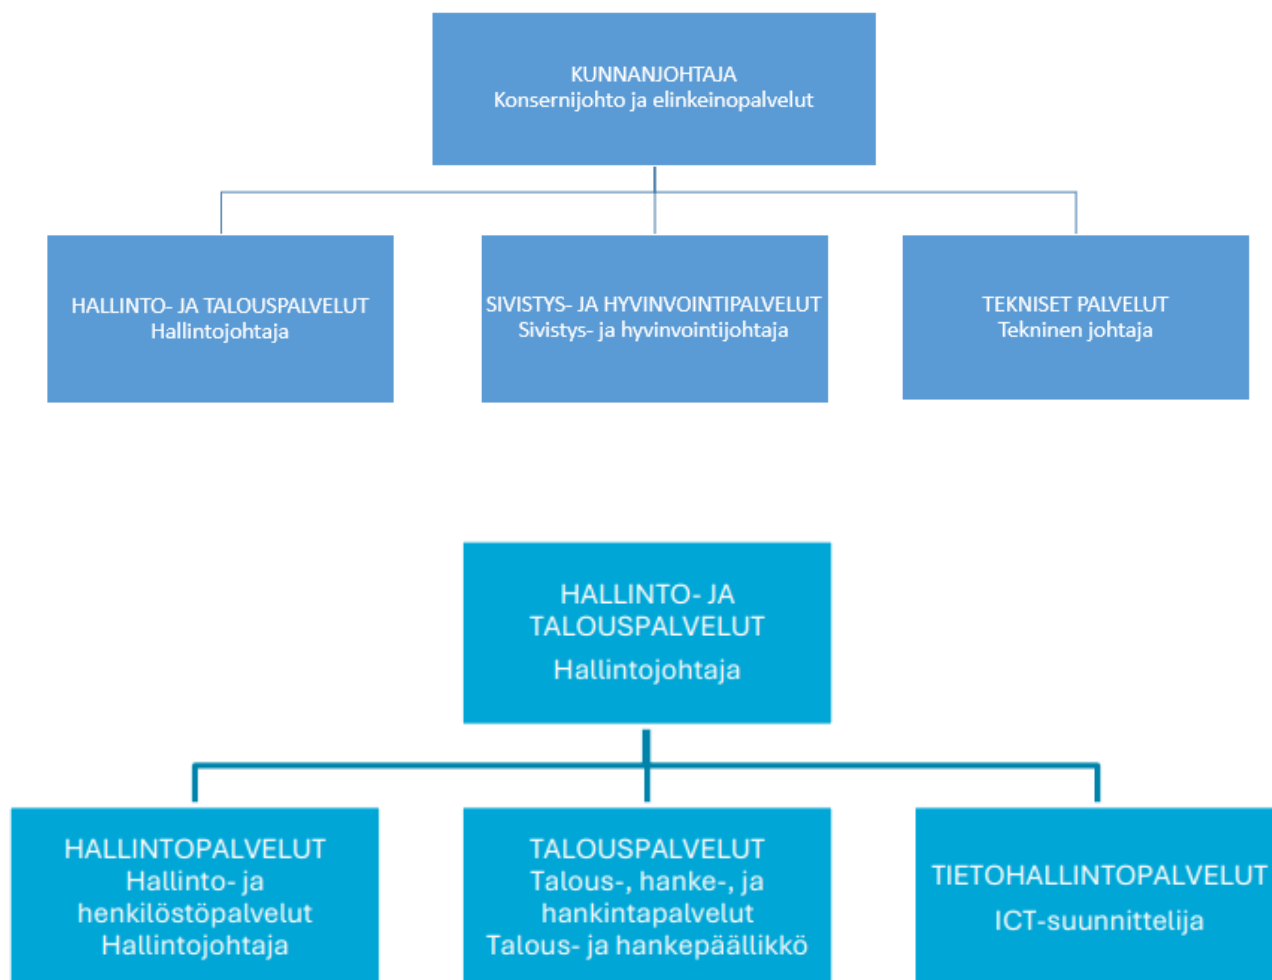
KUNNANJOHTAJA
Konsernijohto ja elinkeinopalvelut

HALLINTO- JA TALOUSPALVELUT
Hallintojohtaja

SIVISTYS- JA HYVINVOINTIPALVELUT
Sivistys- ja hyvinvointijohtaja

TEKNISET PALVELUT
Tekninen johtaja

HALLINTO- JA TALOUSPALVELUT
Hallintojohtaja

HALLINTOPALVELUT
Hallinto- ja henkilöstöpalvelut
Hallintojohtaja

TALOUSPALVELUT
Talous-, hanke-, ja hankintapalvelut
Talous- ja hankepäällikkö

TIETOHALLINTOPALVELUT
ICT-suunnittelija